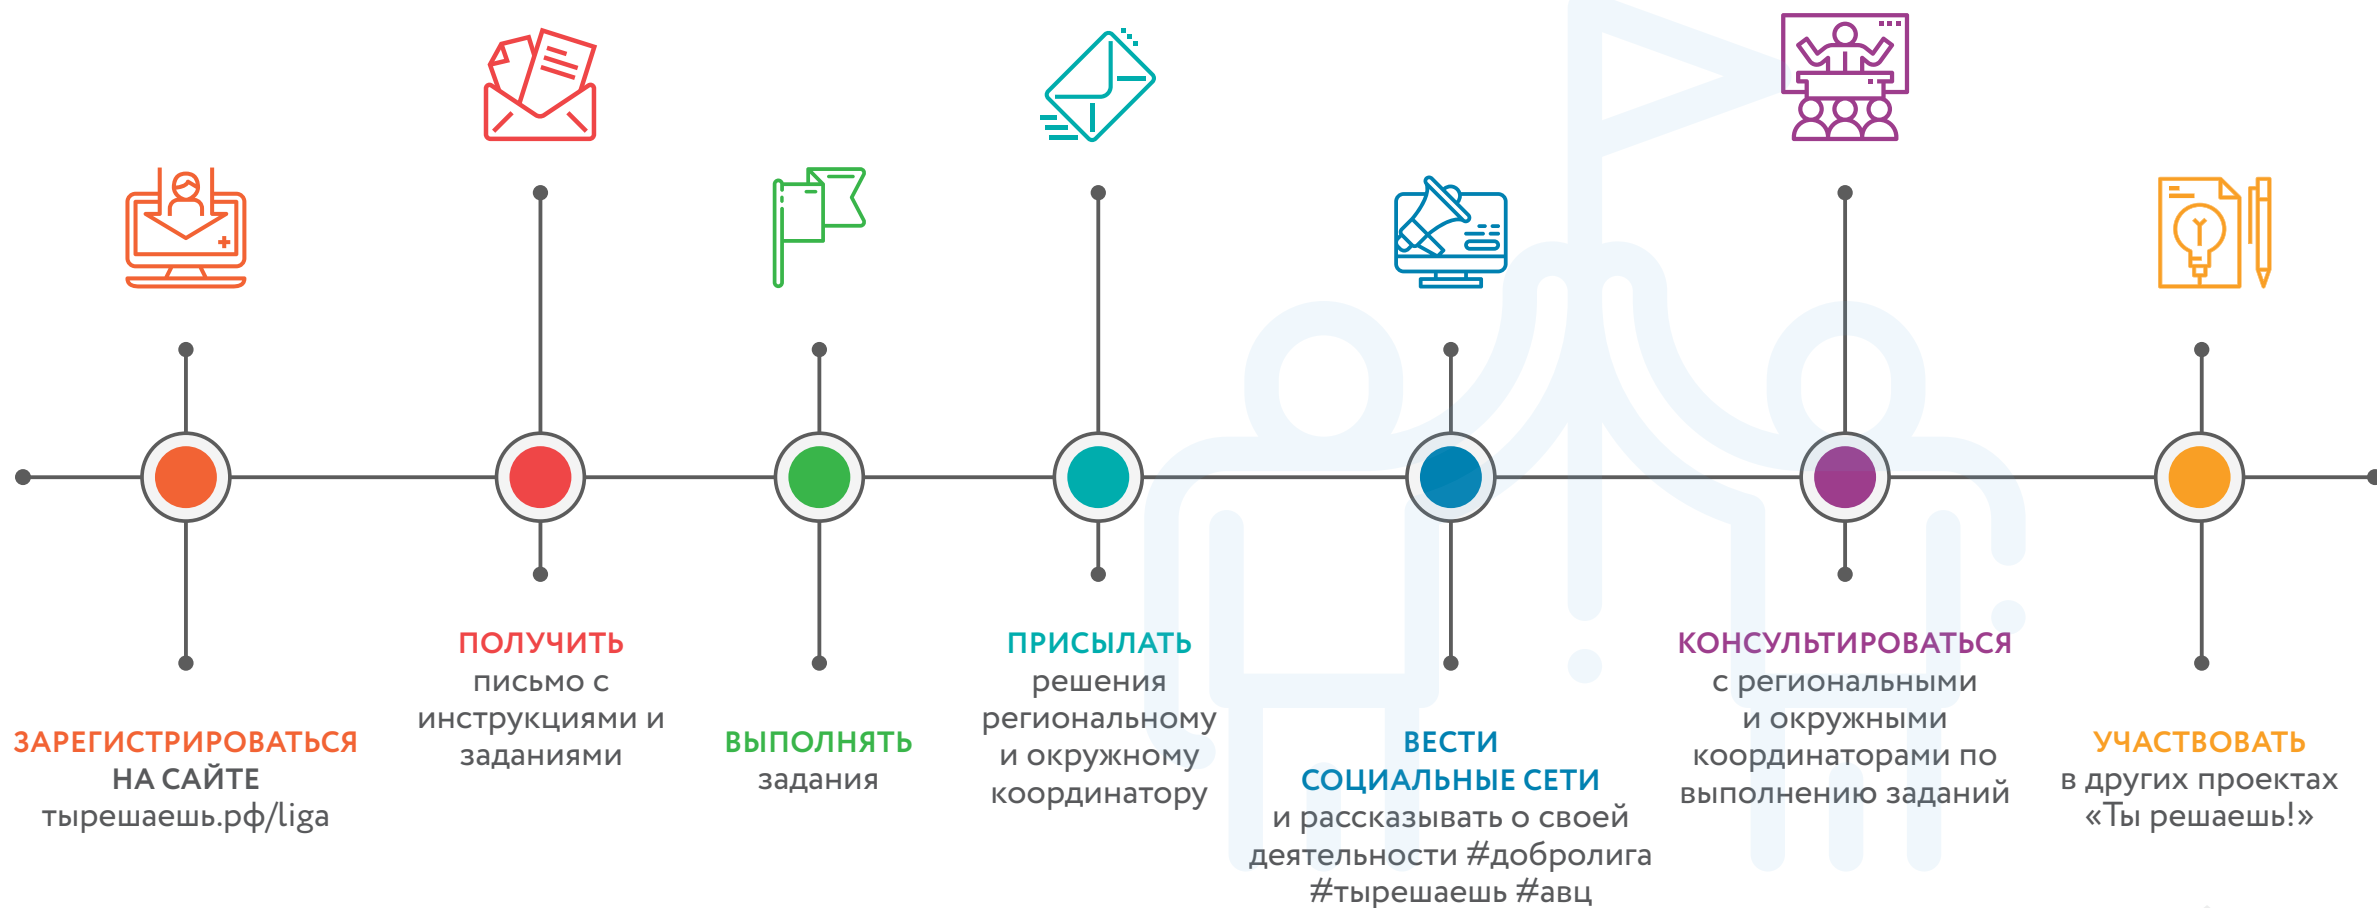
ЗАРЕГИСТРИРОВАТЬСЯ
НА САЙТЕ
тырешаешь.рф/liga

ПОЛУЧИТЬ
письмо с инструкциями и заданиями

ВЫПОЛНЯТЬ
задания

ПРИСЫЛАТЬ
решения региональному и окружному координатору

ВЕСТИ
СОЦИАЛЬНЫЕ СЕТИ
и рассказывать о своей деятельности #добролига #тырешаешь #авц

КОНСУЛЬТИРОВАТЬСЯ
с региональными и окружными координаторами по выполнению заданий

УЧАСТВОВАТЬ
в других проектах «Ты решаешь!»